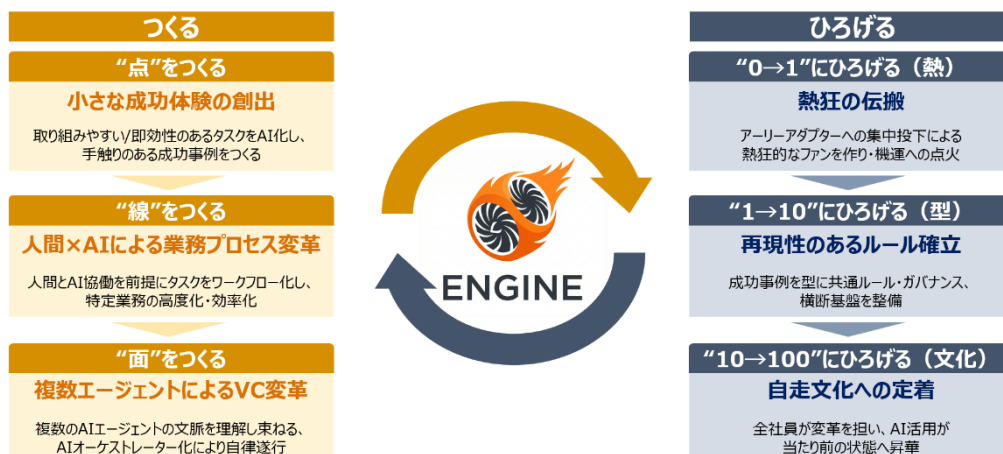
つくる

“点”をつくる

小さな成功体験の創出

取り組みやすい/即効性のあるタスクをAI化し、手触りのある成功事例をつくる

“線”をつくる

人間×AIによる業務プロセス変革

人間とAI協働を前提にタスクをワークフロー化し、特定業務の高度化・効率化

“面”をつくる

複数エージェントによるVC変革

複数のAIエージェントの文脈を理解し束ねる、AIオーケストレーター化により自律遂行

ENGINE

ひろげる

“0→1”にひろげる（熱）

熱狂の伝搬

アーリーアダプターへの集中投下による熱狂的なファンを作り・機運への点火

“1→10”にひろげる（型）

再現性のあるルール確立

成功事例を型に共通ルール・ガバナンス、横断基盤を整備

“10→100”にひろげる（文化）

自走文化への定着

全社員が変革を担い、AI活用が当たり前の状態へ昇華